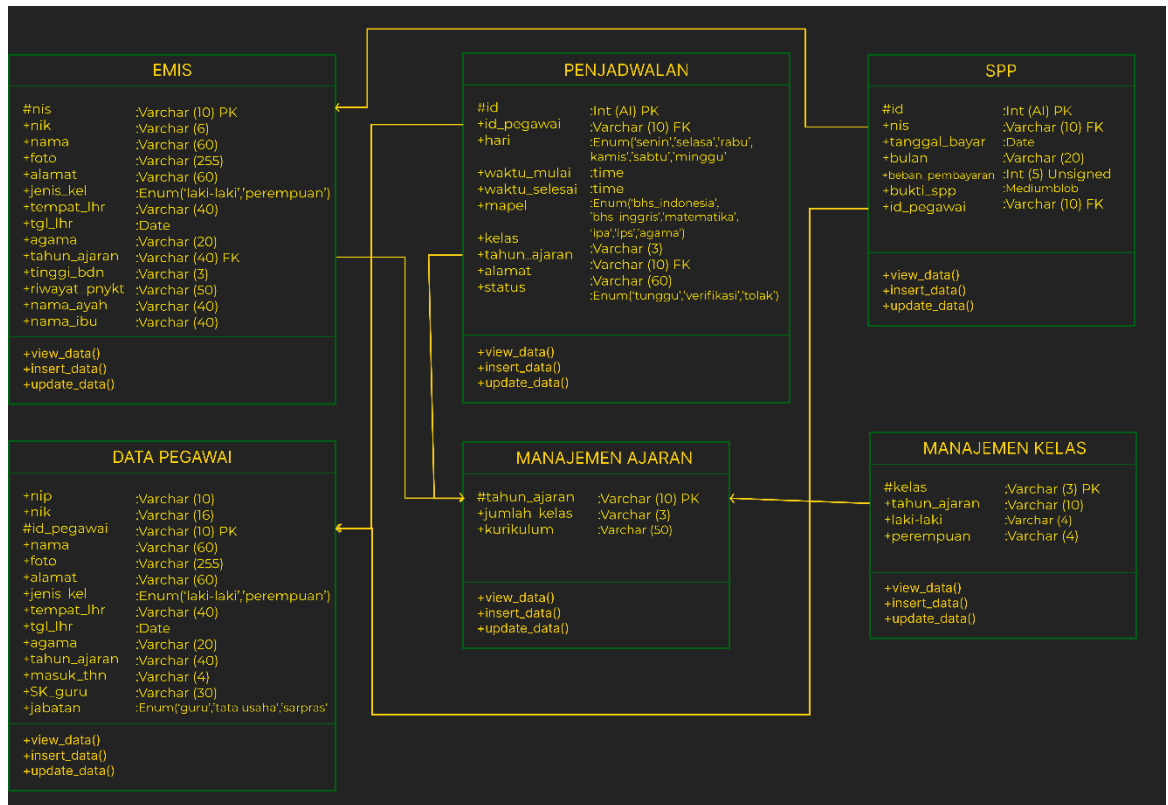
EMIS

#nis :Varchar (10) PK
+nik :Varchar (6)
+nama :Varchar (60)
+foto :Varchar (255)
+alamat :Varchar (60)
+jenis_kel :Enum('laki-laki','perempuan')
+tempat_lhr :Varchar (40)
+tgl_lhr :Date
+agama :Varchar (20)
+tahun_ajaran :Varchar (40) FK
+tinggi_bdn :Varchar (3)
+riwayat_pnykt :Varchar (50)
+nama_ayah :Varchar (40)
+nama_ibu :Varchar (40)

+view_data()
+insert_data()
+update_data()

PENJADWALAN

#id :Int (AI) PK
+id_pegawai :Varchar (10) FK
+hari :Enum('senin','selasa','rabu', kamis','sabtu','minggu'
+waktu_mulai :time
+waktu_selesai :time
+mapel :Enum('bhs_indonesia', 'bhs_inggris','matematika', 'ipa','ips','agama')
+kelas :Varchar (3)
+tahun_ajaran :Varchar (10) FK
+alamat :Varchar (60)
+status :Enum('tunggu','verifikasi','tolak')

+view_data()
+insert_data()
+update_data()

SPP

#id :Int (AI) PK
+nis :Varchar (10) FK
+tanggal_bayar :Date
+bulan :Varchar (20)
+beban_pembayaran :Int (5) Unsigned
+bukti_spp :Mediumblob
+id_pegawai :Varchar (10) FK

+view_data()
+insert_data()
+update_data()

DATA PEGAWAI

+nip :Varchar (10)
+nik :Varchar (16)
#id_pegawai :Varchar (10) PK
+nama :Varchar (60)
+foto :Varchar (255)
+alamat :Varchar (60)
+jenis_kel :Enum('laki-laki','perempuan')
+tempat_lhr :Varchar (40)
+tgl_lhr :Date
+agama :Varchar (20)
+tahun_ajaran :Varchar (40)
+masuk_thn :Varchar (4)
+SK_guru :Varchar (30)
+jabatan :Enum('guru','tata usaha','sarpras'

+view_data()
+insert_data()
+update_data()

MANAJEMEN AJARAN

#tahun_ajaran :Varchar (10) PK
+jumlah_kelas :Varchar (3)
+kurikulum :Varchar (50)

+view_data()
+insert_data()
+update_data()

MANAJEMEN KELAS

#kelas :Varchar (3) PK
+tahun_ajaran :Varchar (10)
+laki-laki :Varchar (4)
+perempuan :Varchar (4)

+view_data()
+insert_data()
+update_data()